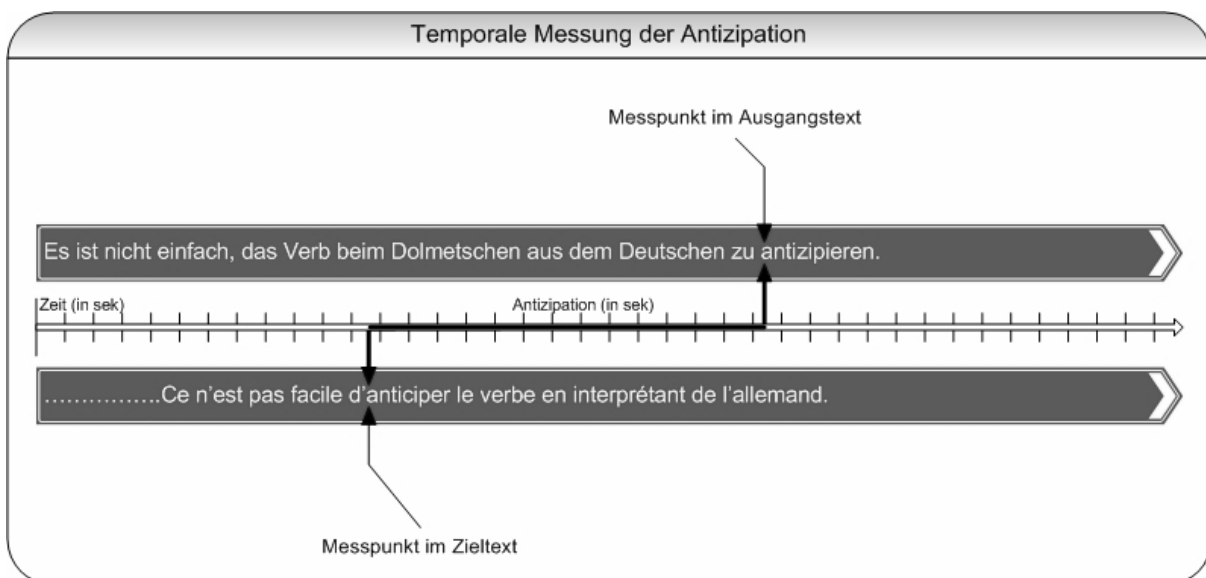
Temporale Messung der Antizipation

Messpunkt im Ausgangstext

Es ist nicht einfach, das Verb beim Dolmetschen aus dem Deutschen zu antizipieren.

Zeit (in sek)

Antizipation (in sek)

…………….Ce n'est pas facile d'anticiper le verbe en interprétant de l'allemand.

Messpunkt im Zieltext